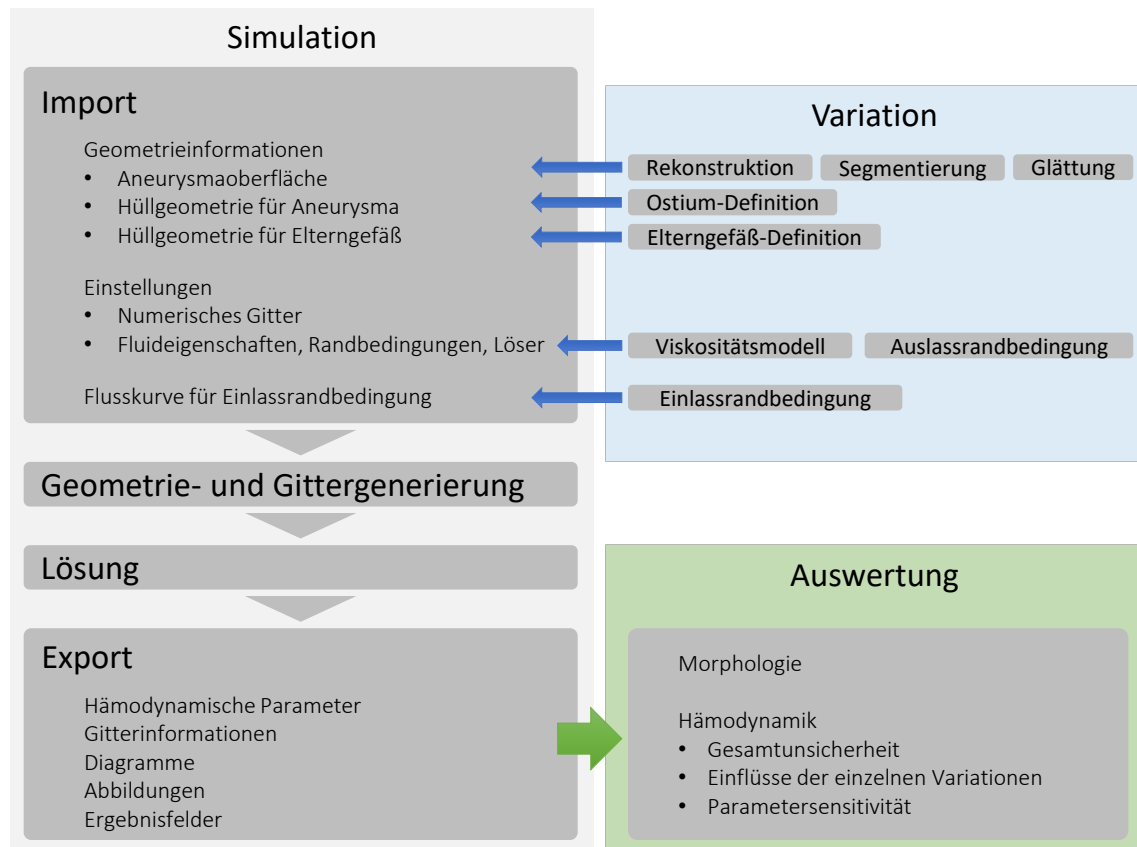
Simulation

Import

Geometrieinformationen
• Aneurysmaoberfläche
• Hüllgeometrie für Aneurysma
• Hüllgeometrie für Elterngefäß

Einstellungen
• Numerisches Gitter
• Fluideigenschaften, Randbedingungen, Löser

Flusskurve für Einlassrandbedingung

Variation

Rekonstruktion Segmentierung Glättung

Ostium-Definition

Elterngefäß-Definition

Viskositätsmodell Auslassrandbedingung

Einlassrandbedingung

Geometrie- und Gittergenerierung

Lösung

Export

Hämodynamische Parameter
Gitterinformationen
Diagramme
Abbildungen
Ergebnisfelder

Auswertung

Morphologie

Hämodynamik
• Gesamtunsicherheit
• Einflüsse der einzelnen Variationen
• Parametersensitivität